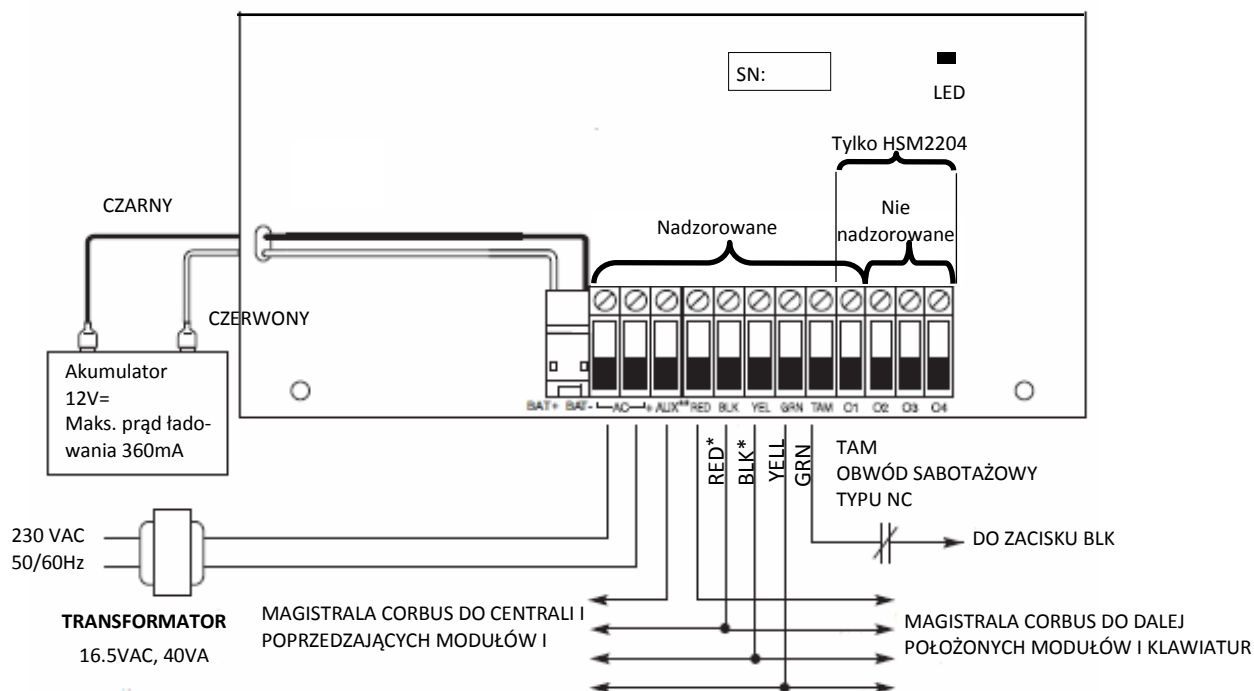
SN:

LED

Tylko HSM2204

CZARNY

Nadzorowane

Nie nadzorowane

CZERWONY

Akumulator 12V= Maks. prąd ładowania 360mA

BAT+ BAT- — AC — + AUX** RED BLK YEL GRN TAM O1 O2 O3 O4

RED* BLK* YELL GRN

TAM
OBWÓD SABOTAŻOWY
TYPU NC

DO ZACISKU BLK

230 VAC
50/60Hz

TRANSFORMATOR
16.5VAC, 40VA

MAGISTRALA CORBUS DO CENTRALI I POPRZEDZAJĄCYCH MODUŁÓW I

MAGISTRALA CORBUS DO DALEJ POŁOŻONYCH MODUŁÓW I KLAWIATUR